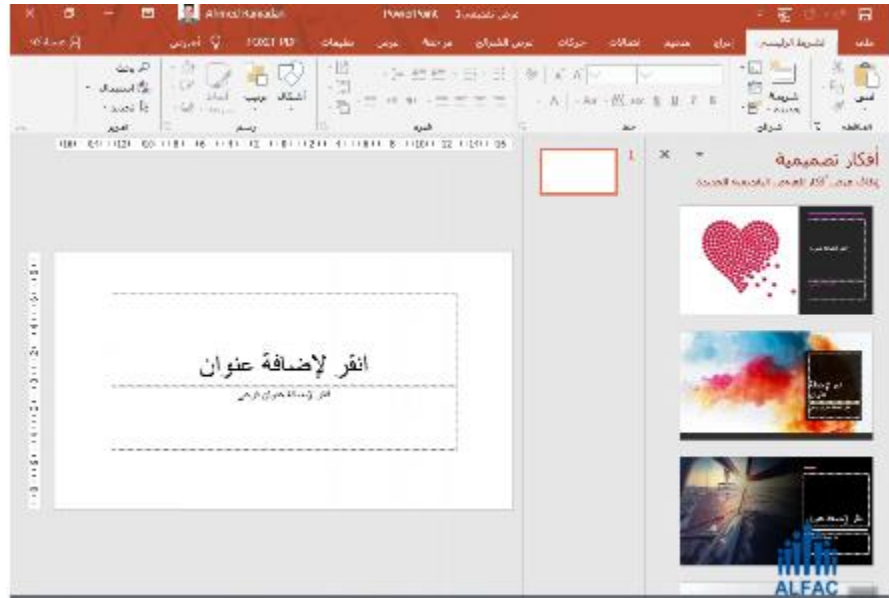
Ahmed Ramadan
PowerPoint
ملف
الشريط الرئيسي
إدراج
تصميم
انتقالات
حركات
عرض الشرائح
مراجعة
عرض
تعليمات
FOXIT PDF
أخبرني
مشاركة
لصق
الحافظة
شريحة جديدة
شرائح
خط
فقرة
أشكال
ترتيب
أنماط
رسم
بحث
استبدال
تحديد
تحرير
1
أفكار تصميمية
انقر لإضافة عنوان
انقر لإضافة عنوان فرعي
ALFAC